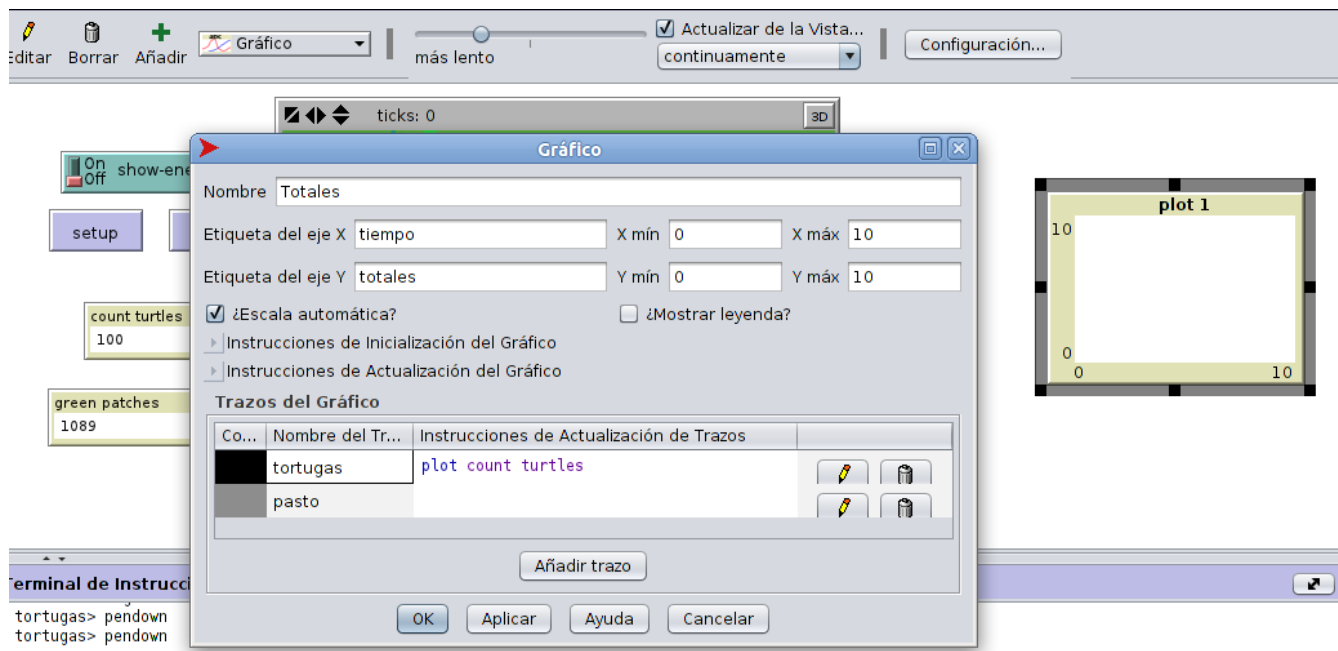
Editar Borrar Añadir Gráfico más lento Actualizar de la Vista... continuamente Configuración...

ticks: 0 3D

On Off show-ene

setup

count turtles
100

green patches
1089

Gráfico

Nombre Totales

Etiqueta del eje X tiempo X mín 0 X máx 10

Etiqueta del eje Y totales Y mín 0 Y máx 10

¿Escala automática? ¿Mostrar leyenda?

Instrucciones de Inicialización del Gráfico

Instrucciones de Actualización del Gráfico

Trazos del Gráfico

| Co... | Nombre del Tr... | Instrucciones de Actualización de Trazos | |
|---|---|---|---|
| | tortugas | plot count turtles | |
| | pasto | | |

Añadir trazo

OK Aplicar Ayuda Cancelar

plot 1
10
0
0 10

Terminal de Instrucci
tortugas> pendown
tortugas> pendown